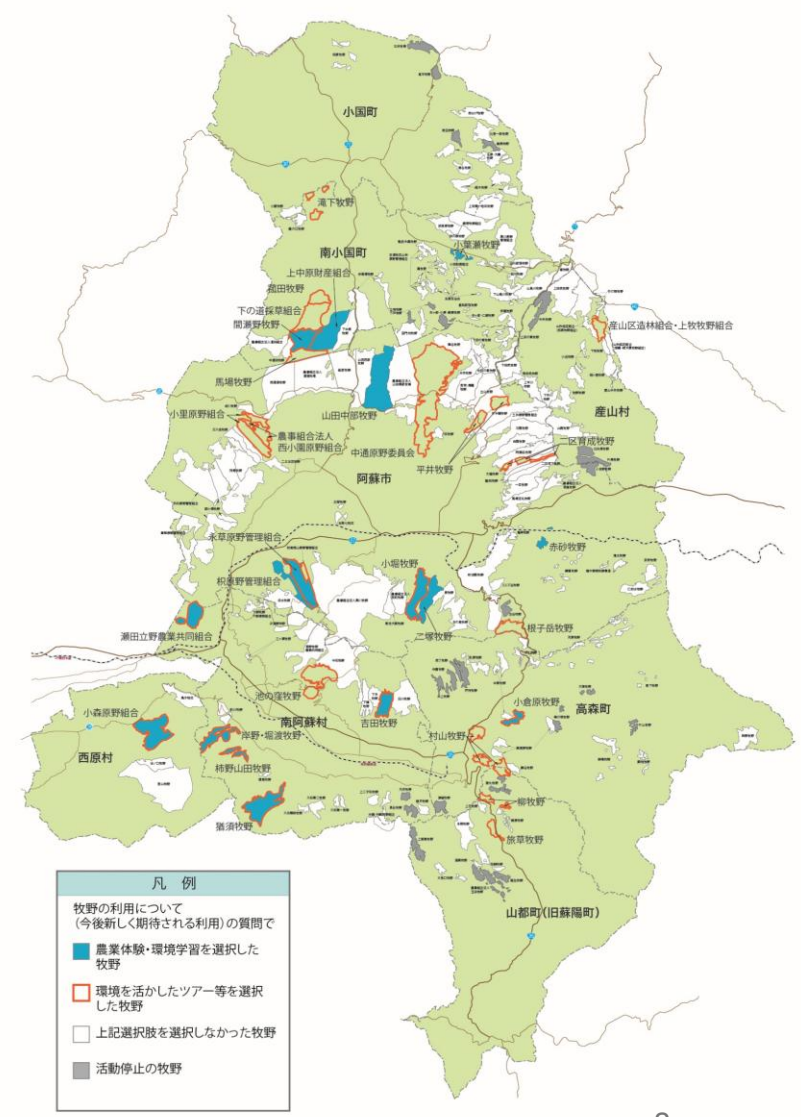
小国町

滝下牧野

南小国町

小菜瀬牧野

上中原財産組合

扇田牧野

下の選採草組合

間瀬野牧野

産山区造林組合・上牧野牧野組合

馬場牧野

山田中部牧野

産山村

小里原野組合

農事組合法人 西小園原野組合

中通原野委員会

区育成牧野

平井牧野

阿蘇市

永草原野管理組合

赤砂牧野

小堀牧野

积美野管理組合

瀬田立野農業共同組合

二塚牧野

根子岳牧野

池の窪牧野

小倉原牧野

高森町

小森原野組合

南阿蘇村

吉田牧野

村山牧野

西原村

岸野・堀渡牧野

柿野山田牧野

柳牧野

猪須牧野

旅草牧野

山都町(旧蘇陽町)

凡例

牧野の利用について
(今後新しく期待される利用)の質問で

農業体験・環境学習を選択した牧野

環境を活かしたツアー等を選択した牧野

上記選択肢を選択しなかった牧野

活動停止の牧野